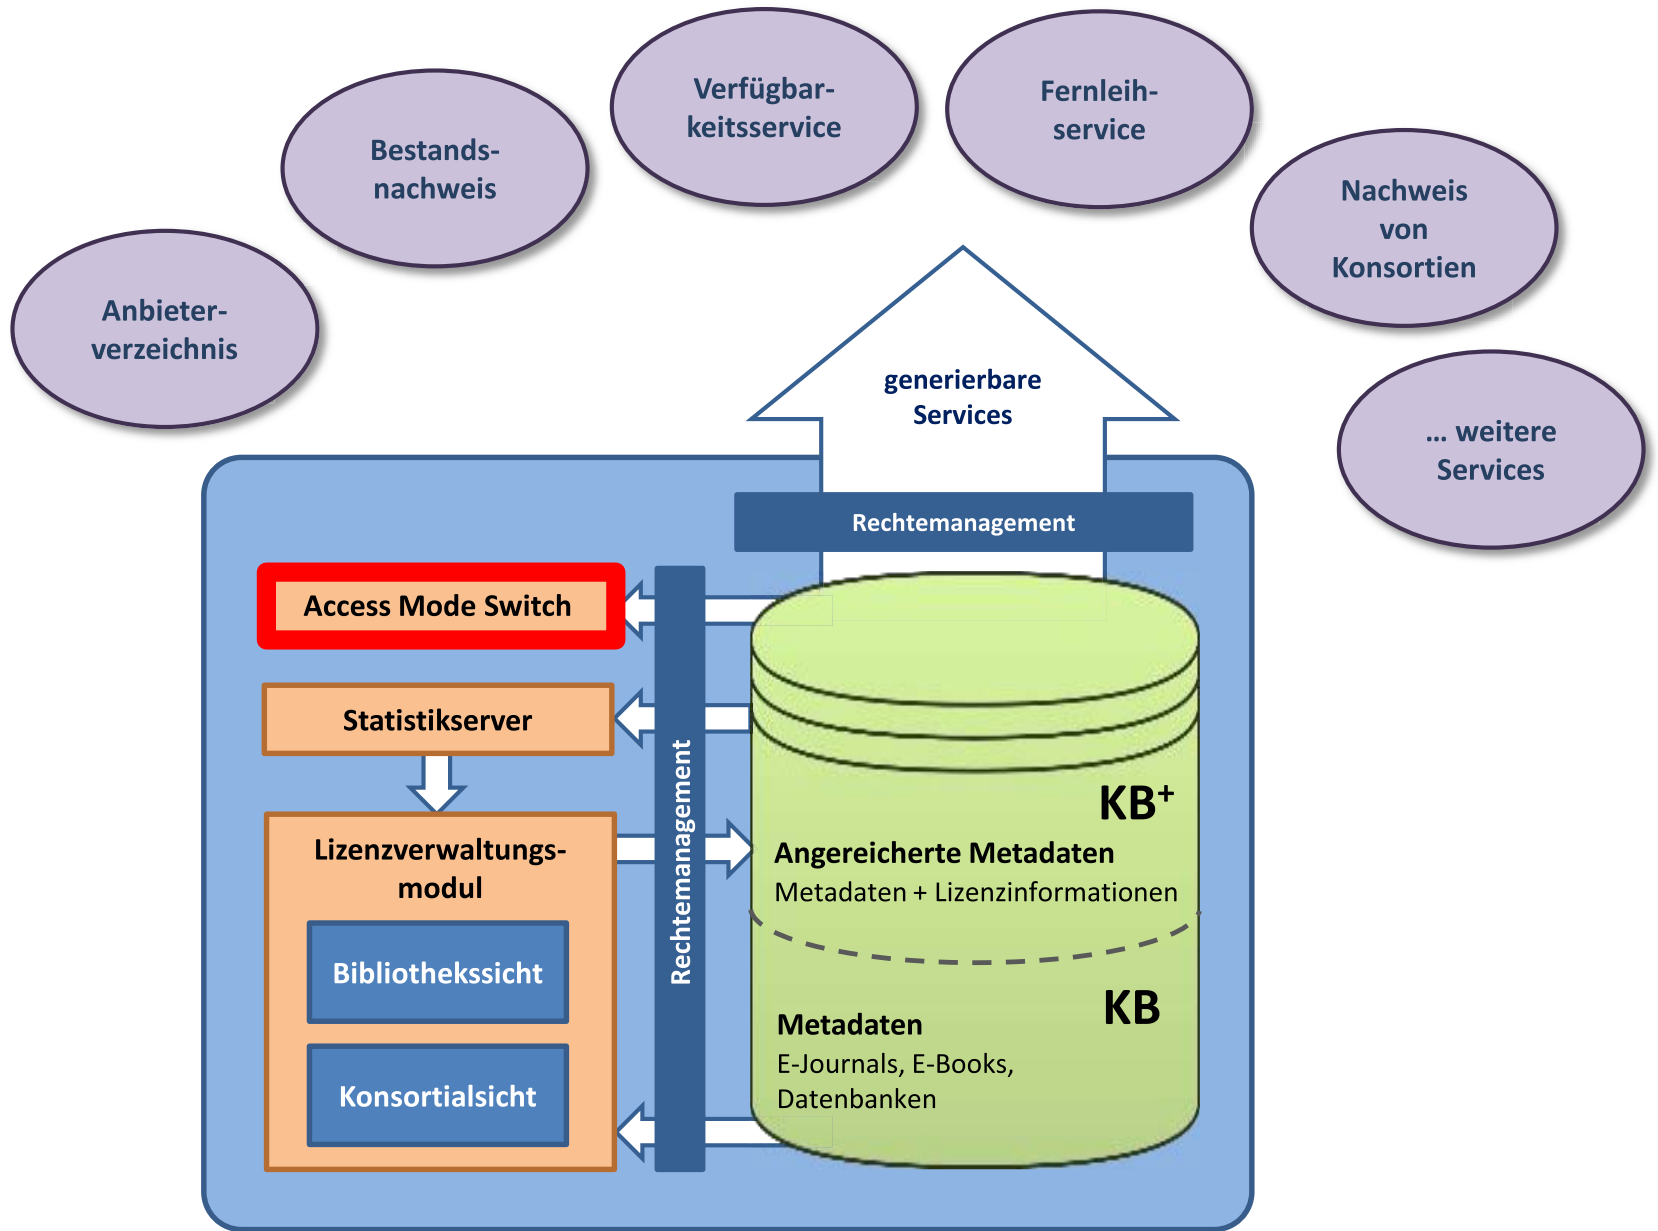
Anbieterverzeichnis

Bestandsnachweis

Verfügbarkeitsservice

Fernleihservice

Nachweis von Konsortien

... weitere Services

generierbare Services

Rechtemanagement

Access Mode Switch

Statistikserver

Lizenzverwaltungsmodul

Bibliothekssicht

Konsortialsicht

Rechtemanagement

KB$^+$

Angereicherte Metadaten
Metadaten + Lizenzinformationen

KB

Metadaten
E-Journals, E-Books, Datenbanken